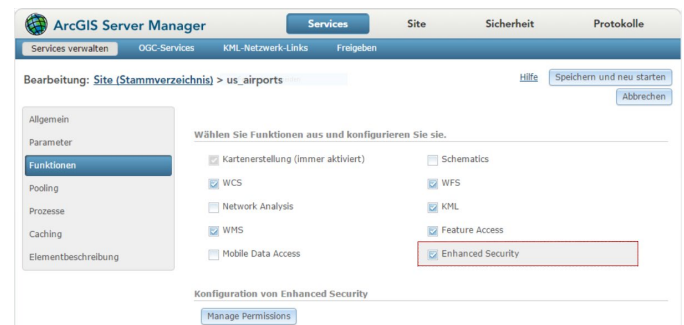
ArcGIS Server Manager

Services | Site | Sicherheit | Protokolle

Services verwalten | OGC-Services | KML-Netzwerk-Links | Freigeben

Bearbeitung: Site (Stammverzeichnis) > us_airports

Hilfe

Speichern und neu starten

Abbrechen

Allgemein
Parameter
Funktionen
Pooling
Prozesse
Caching
Elementbeschreibung

Wählen Sie Funktionen aus und konfigurieren Sie sie.

Kartenerstellung (immer aktiviert)
Schematics
WCS
WFS
Network Analysis
KML
WMS
Feature Access
Mobile Data Access
Enhanced Security

Konfiguration von Enhanced Security

Manage Permissions